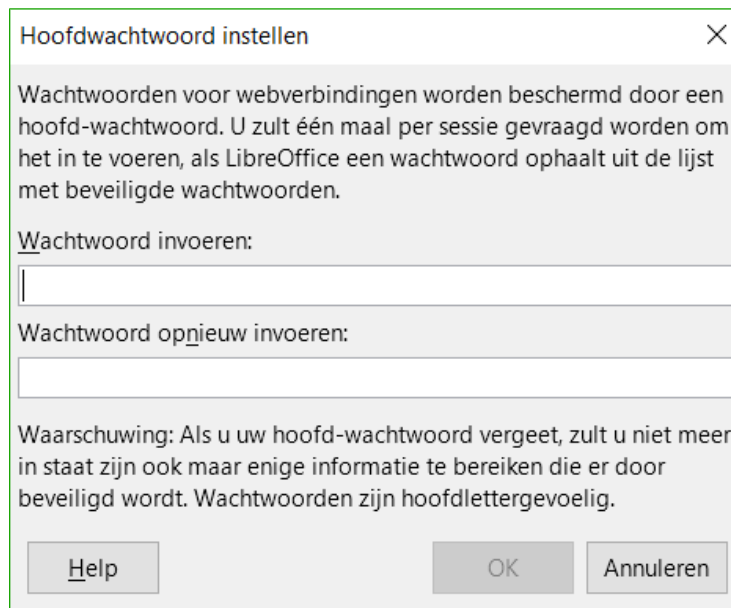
Hoofdwachtwoord instellen

Wachtwoorden voor webverbindingen worden beschermd door een hoofd-wachtwoord. U zult één maal per sessie gevraagd worden om het in te voeren, als LibreOffice een wachtwoord ophaalt uit de lijst met beveiligde wachtwoorden.

Wachtwoord invoeren:

Wachtwoord opnieuw invoeren:

Waarschuwing: Als u uw hoofd-wachtwoord vergeet, zult u niet meer in staat zijn ook maar enige informatie te bereiken die er door beveiligd wordt. Wachtwoorden zijn hoofdlettergevoelig.

Help

OK

Annuleren